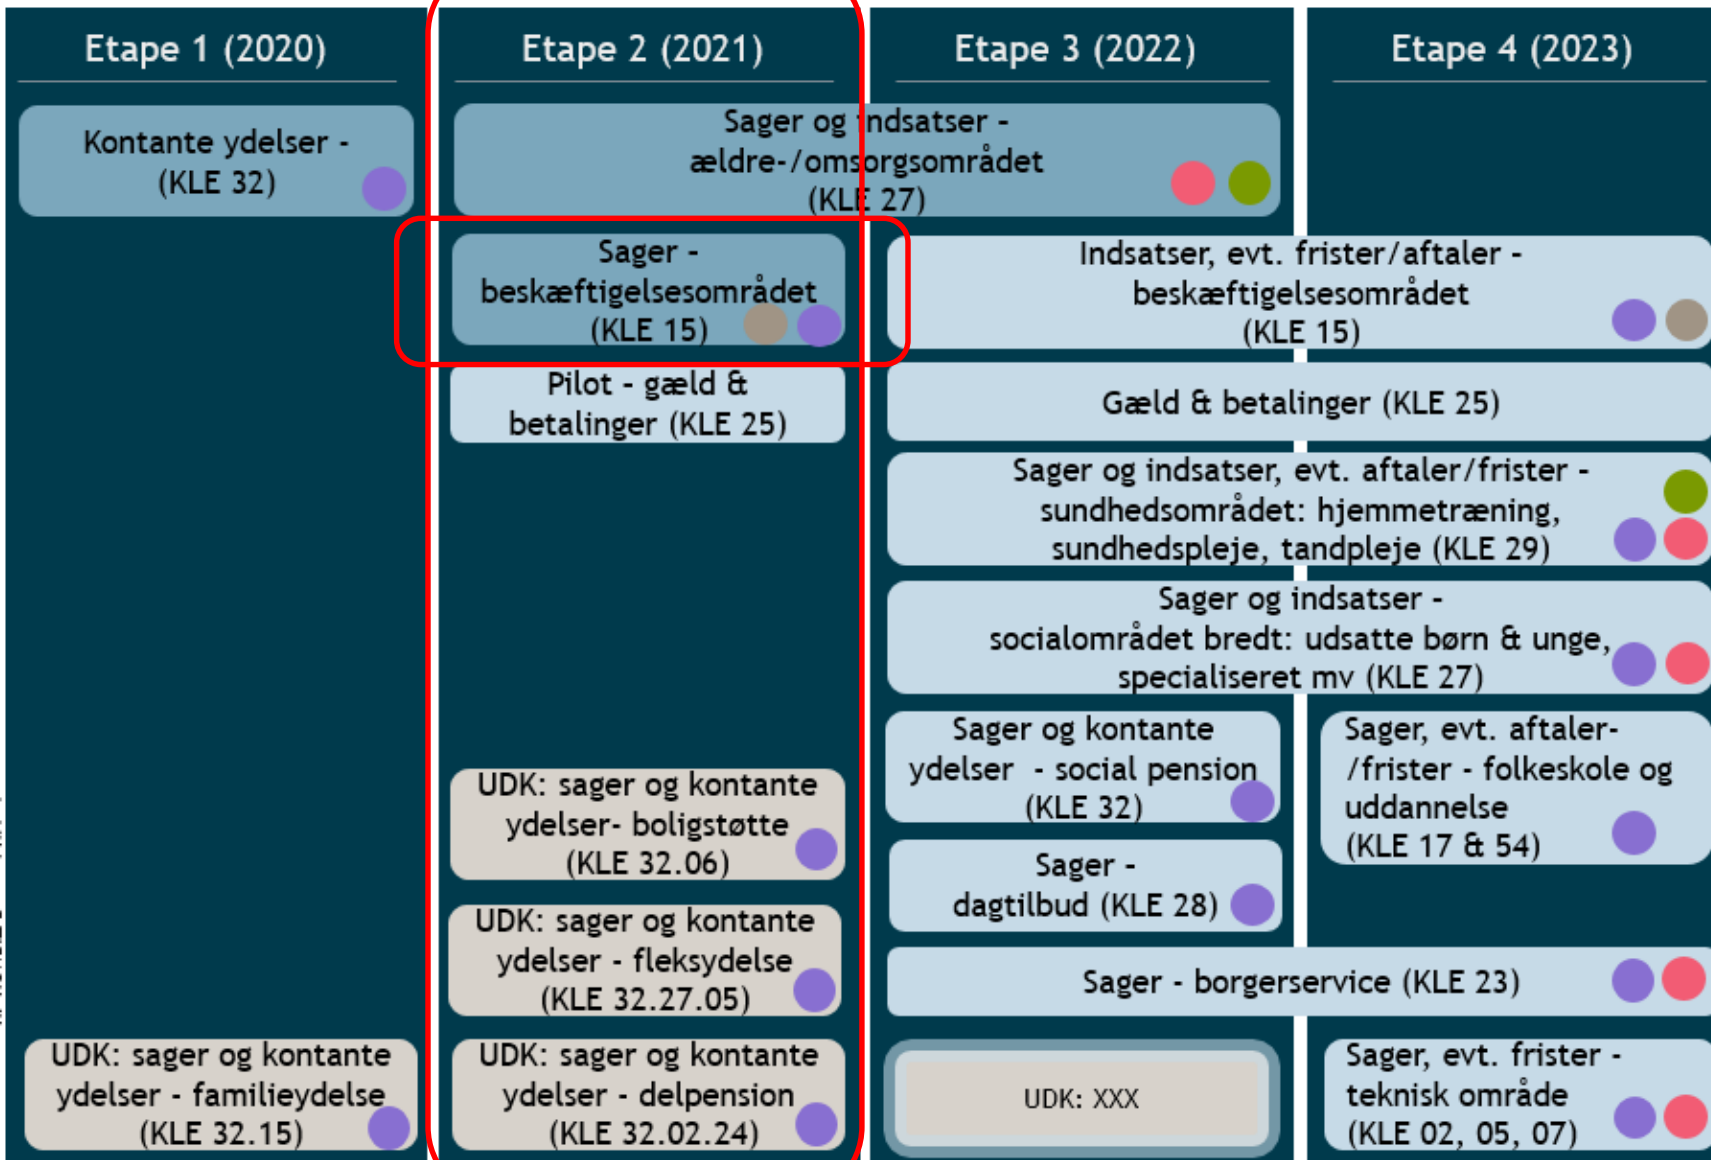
Etape 1 (2020)

Etape 2 (2021)

Etape 3 (2022)

Etape 4 (2023)

Kontante ydelser - (KLE 32)

Sager og indsatser - ældre-/omsorgsområdet (KLE 27)

Sager - beskæftigelsesområdet (KLE 15)

Indsatser, evt. frister/aftaler - beskæftigelsesområdet (KLE 15)

Pilot - gæld & betalinger (KLE 25)

Gæld & betalinger (KLE 25)

Sager og indsatser, evt. aftaler/frister - sundhedsområdet: hjemmetræning, sundhedspleje, tandpleje (KLE 29)

Sager og indsatser - socialområdet bredt: udsatte børn & unge, specialiseret mv (KLE 27)

Sager og kontante ydelser - social pension (KLE 32)

Sager, evt. aftaler-/frister - folkeskole og uddannelse (KLE 17 & 54)

UDK: sager og kontante ydelser- boligstøtte (KLE 32.06)

Sager - dagtilbud (KLE 28)

UDK: sager og kontante ydelser - fleksydelse (KLE 32.27.05)

Sager - borgerservice (KLE 23)

UDK: sager og kontante ydelser - familieydelse (KLE 32.15)

UDK: sager og kontante ydelser - delpension (KLE 32.02.24)

UDK: XXX

Sager, evt. frister - teknisk område (KLE 02, 05, 07)